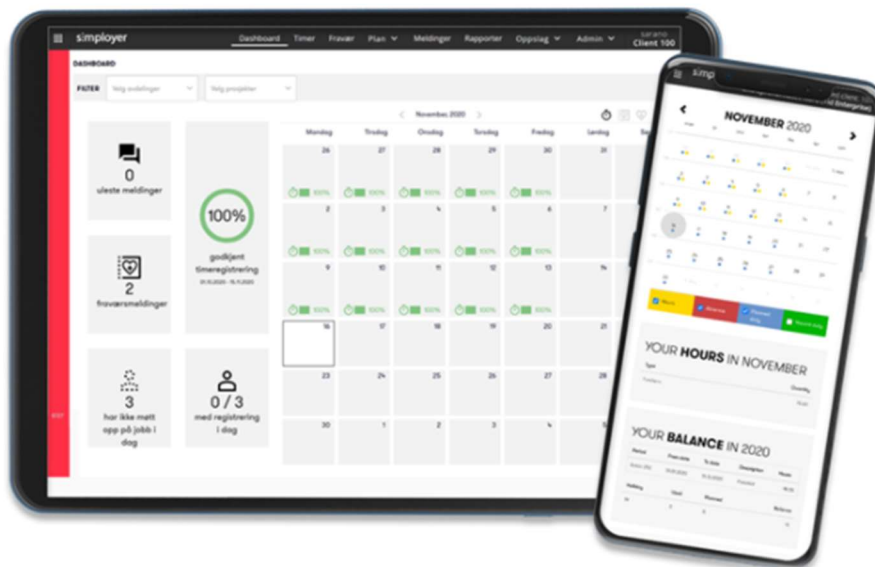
simployer Dashboard Timer Fravær Plan Meldinger Rapporter Oppslag Admin Client 100

DASHBOARD

FILTER Velg avdelinger Velg prosjekter

November 2020

0 uleste meldinger

100% godkjent timeregistrering

2 fraværsmeldinger

3 har ikke møtt opp på jobb i dag

0 / 3 med registrering i dag

| Mandag | Tirsdag | Onsdag | Torsdag | Fredag | Lørdag | Søndag |
|---|---|---|---|---|---|---|
| 26 100% | 27 100% | 28 100% | 29 100% | 30 100% | 31 | |
| 2 100% | 3 100% | 4 100% | 5 100% | 6 100% | 7 | |
| 9 100% | 10 100% | 11 100% | 12 100% | 13 100% | 14 | |
| 16 | 17 | 18 | 19 | 20 | 21 | |
| 23 | 24 | 25 | 26 | 27 | 28 | |
| 30 | 1 | 2 | 3 | 4 | 5 | |

NOVEMBER 2020

Hours Absence Planned

YOUR HOURS IN NOVEMBER

YOUR BALANCE IN 2020